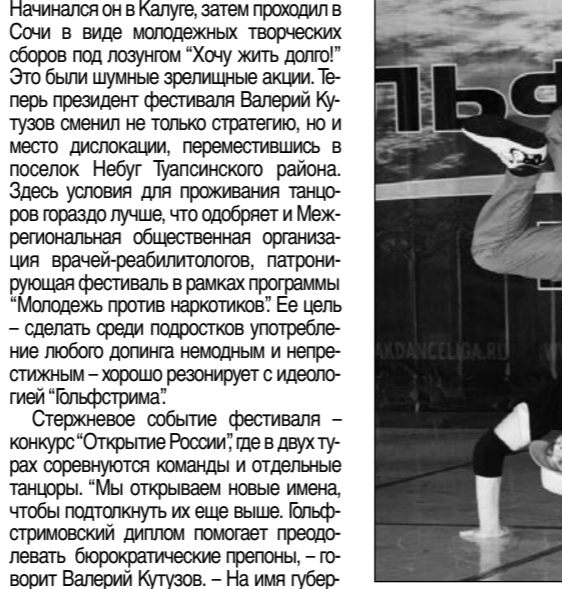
Начинался он в Калуге, затем проходил в Сочи в виде молодежных творческих сборов под лозунгом "Хочу жить долго!" Это были шумные зрелищные акции. Теперь президент фестиваля Валерий Кутузов сменил не только стратегию, но и место дислокации, переместившись в поселок Небуг Туапсинского района. Здесь условия для проживания танцоров гораздо лучше, что одобряет и Межрегиональная общественная организация врачей-реабилитологов, патронирующая фестиваль в рамках программы "Молодежь против наркотиков". Ее цель – сделать среди подростков употребление любого допинга немодным и непрестижным – хорошо резонирует с идеологией "Гольфстрима".

Стержневое событие фестиваля – конкурс "Открытие России", где в двух турах соревнуются команды и отдельные танцоры. "Мы открываем новые имена, чтобы подтолкнуть их еще выше. Гольфстримовский диплом помогает преодолевать бюрократические препоны, – говорит Валерий Кутузов. – На имя губер-

lbs

AKDANCELGA.RU